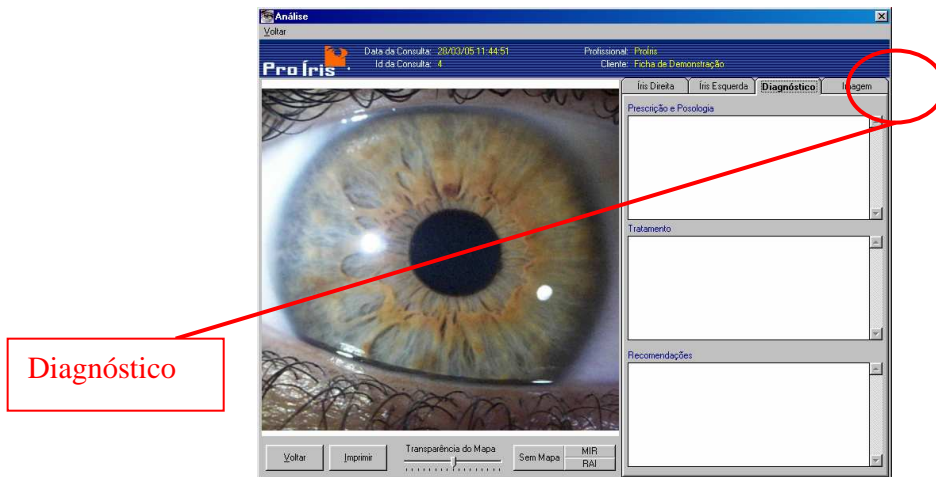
Análise
Voltar

Pro Íris

Data da Consulta: 28/03/05 11:44:51
Id da Consulta: 4

Profissional: ProIris
Cliente: Ficha de Demonstração

Íris Direita
Íris Esquerda
Diagnóstico
Imagem

Prescrição e Posologia

Tratamento

Recomendações

Voltar
Imprimir
Transparência do Mapa
Sem Mapa
MIR
RAI

Diagnóstico